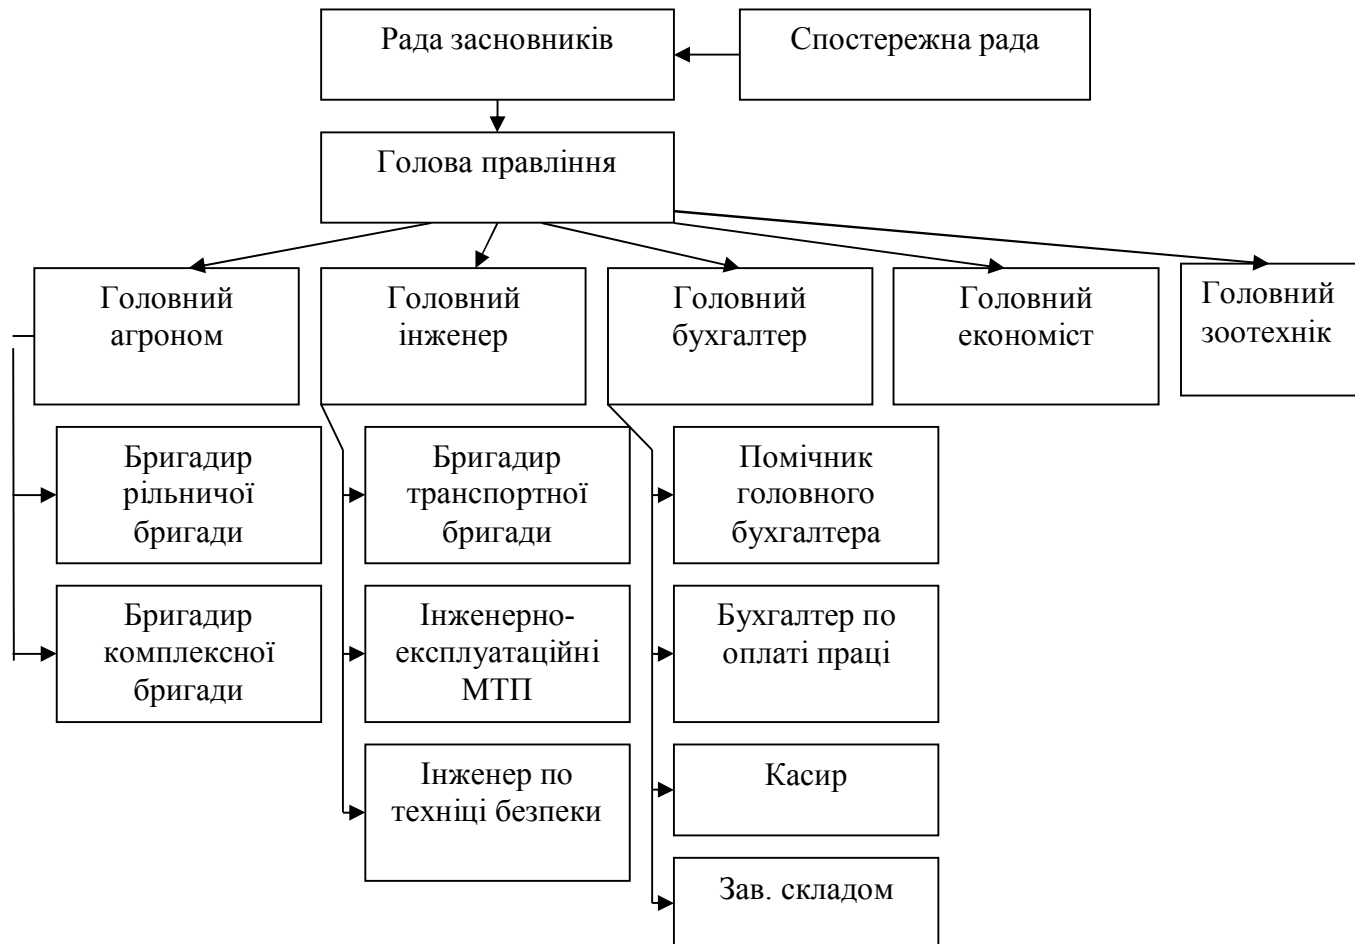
Рада засновників

Спостережна рада

Голова правління

Головний агроном

Головний інженер

Головний бухгалтер

Головний економіст

Головний зоотехнік

Бригадир рільничої бригади

Бригадир комплексної бригади

Бригадир транспортної бригади

Інженерно-експлуатаційні МТП

Інженер по техніці безпеки

Помічник головного бухгалтера

Бухгалтер по оплаті праці

Касир

Зав. складом